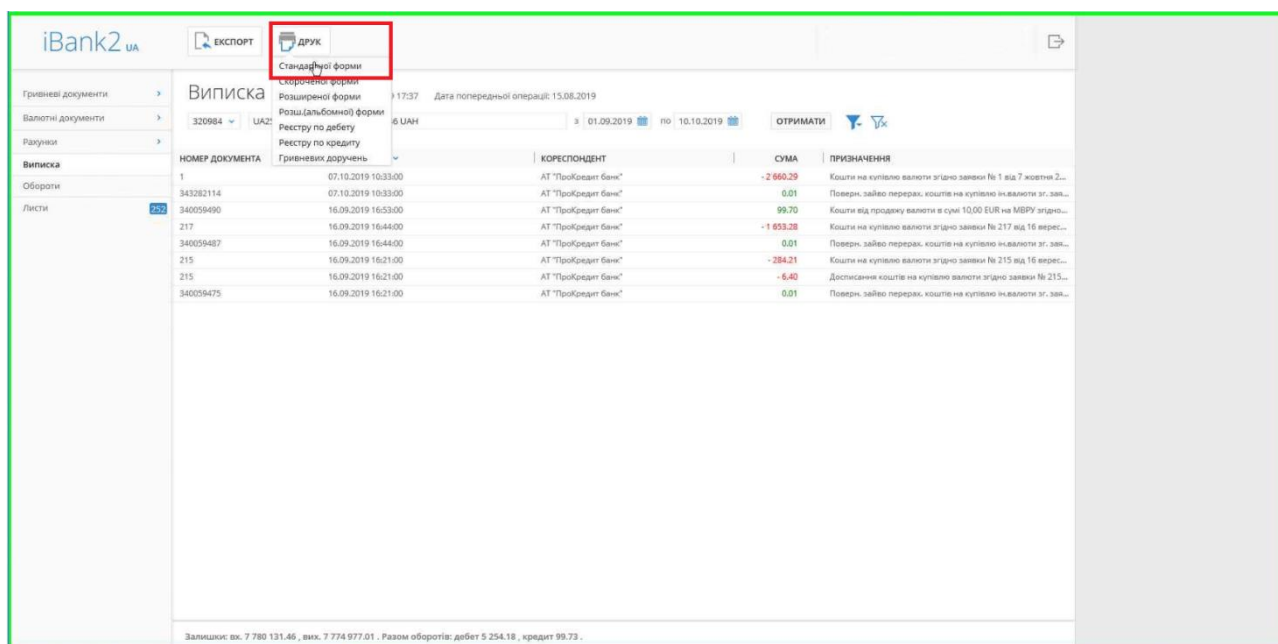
iBank2 UA

ЕКСПОРТ
ДРУК

Стандартної форми
Скороченої форми
Розширеної форми
Розш.(альбомної) форми
Реєстру по дебету
Реєстру по кредиту
Гривневих доручень

Гривневі документи
Валютні документи
Рахунки
Виписка
Обороти
Листи 252

Виписка
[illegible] 17:37 Дата попередньої операції: 15.08.2019

320984 UA2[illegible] 6 UAH з 01.09.2019 по 10.10.2019 ОТРИМАТИ

| НОМЕР ДОКУМЕНТА | | КОРЕСПОНДЕНТ | СУМА | ПРИЗНАЧЕННЯ |
|---|---|---|---|---|
| 1 | 07.10.2019 10:33:00 | АТ "ПроКредит банк" | - 2 660.29 | Кошти на купівлю валюти згідно заявки № 1 від 7 жовтня 2... |
| 343282114 | 07.10.2019 10:33:00 | АТ "ПроКредит банк" | 0.01 | Поверн. зайво перерах. коштів на купівлю ін.валюти зг. зая... |
| 340059490 | 16.09.2019 16:53:00 | АТ "ПроКредит банк" | 99.70 | Кошти від продажу валюти в сумі 10,00 EUR на МВРУ згідно... |
| 217 | 16.09.2019 16:44:00 | АТ "ПроКредит банк" | - 1 653.28 | Кошти на купівлю валюти згідно заявки № 217 від 16 верес... |
| 340059487 | 16.09.2019 16:44:00 | АТ "ПроКредит банк" | 0.01 | Поверн. зайво перерах. коштів на купівлю ін.валюти зг. зая... |
| 215 | 16.09.2019 16:21:00 | АТ "ПроКредит банк" | - 284.21 | Кошти на купівлю валюти згідно заявки № 215 від 16 верес... |
| 215 | 16.09.2019 16:21:00 | АТ "ПроКредит банк" | - 6.40 | Дописання коштів на купівлю валюти згідно заявки № 215... |
| 340059475 | 16.09.2019 16:21:00 | АТ "ПроКредит банк" | 0.01 | Поверн. зайво перерах. коштів на купівлю ін.валюти зг. зая... |

Залишки: вх. 7 780 131.46 , вих. 7 774 977.01 . Разом оборотів: дебет 5 254.18 , кредит 99.73 .